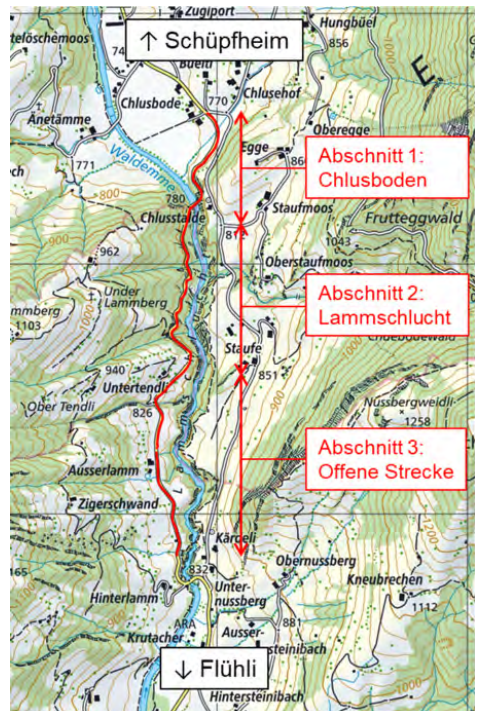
Zugiport
teloschemoos
74
↑ Schüpfheim
Hungbüel
856
Bueltli
Chlusbode
770
Chlusehof
Änetämme
Oberegge
Egge
86
Abschnitt 1:
Chlusboden
771
ch
Waldemme
780
Chlusstalde
Staufmoos
Frutteggwald
962
81
1043
Oberstaufmoos
900
Under
Lammberg
ammberg
1103
Abschnitt 2:
Lammschlucht
1000
Staufe
940
851
Untertendli
Ober Tendli
826
Nussbergweidli
1258
Abschnitt 3:
Offene Strecke
Ausserlamm
Zigerschwand
Kärceli
Obernussberg
165
832
Kneubrechen
Hinterlamm
Unter-
nussberg
1112
ARA
Krutacher
Ausser-
steinibach
881
↓ Flühli
Hintersteinibach
1000
1200